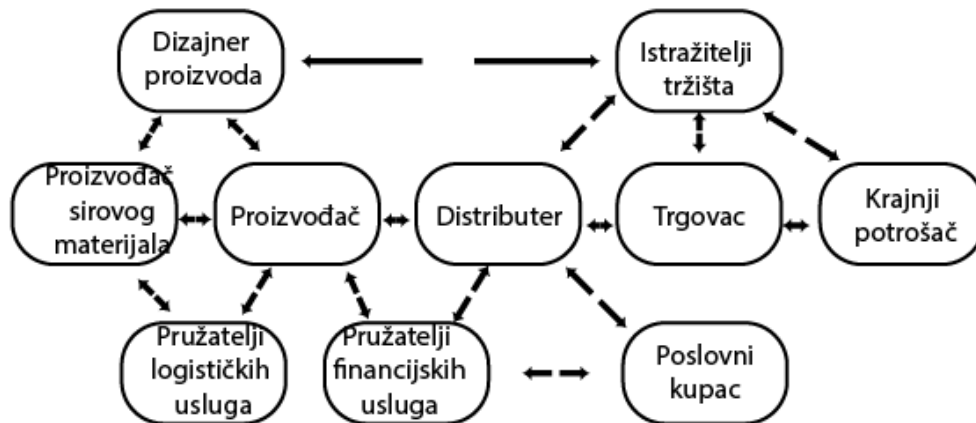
Dizajner proizvoda

Istražitelji tržišta

Proizvođač sirovog materijala

Proizvođač

Distributer

Trgovac

Krajnji potrošač

Pružatelji logističkih usluga

Pružatelji financijskih usluga

Poslovni kupac